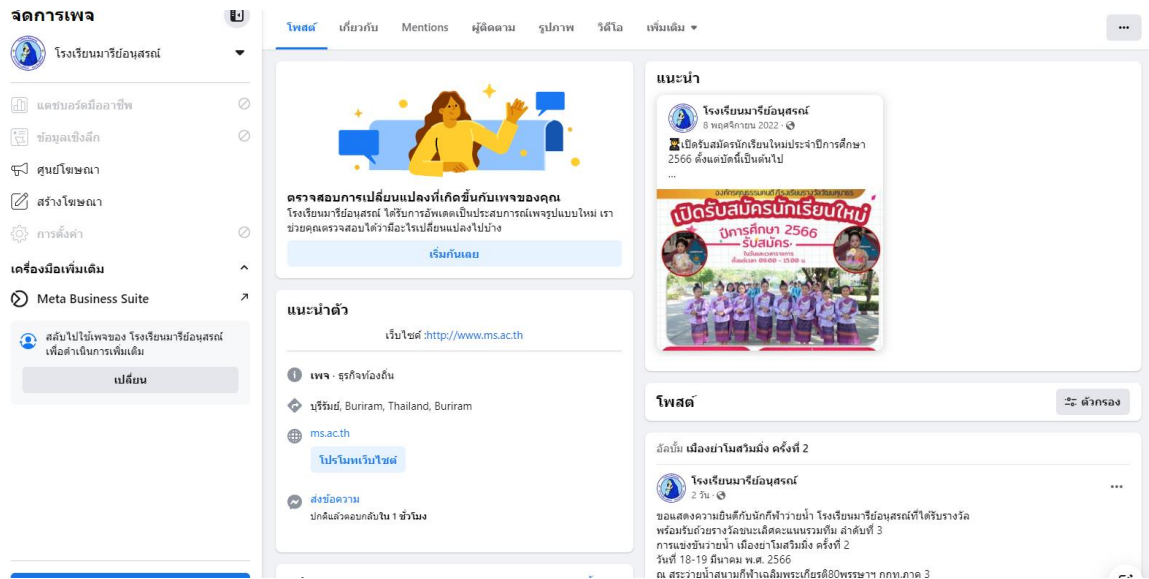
จัดการเพจ

โรงเรียนมารีย์อนุสรณ์

แดชบอร์ดมืออาชีพ

ข้อมูลเชิงลึก

ศูนย์โฆษณา

สร้างโฆษณา

การตั้งค่า

เครื่องมือเพิ่มเติม

Meta Business Suite

สลับไปใช้เพจของ โรงเรียนมารีย์อนุสรณ์ เพื่อดำเนินการเพิ่มเติม

เปลี่ยน

โพสต์ เกี่ยวกับ Mentions ผู้ติดตาม รูปภาพ วิดีโอ เพิ่มเติม ▾

...

ตรวจสอบการเปลี่ยนแปลงที่เกิดขึ้นกับเพจของคุณ

โรงเรียนมารีย์อนุสรณ์ ได้รับการอัพเดตเป็นประสบการณ์เพจรูปแบบใหม่ เราช่วยคุณตรวจสอบได้ว่ามีอะไรเปลี่ยนแปลงไปบ้าง

เริ่มกันเลย

แนะนำตัว

เว็บไซต์ :http://www.ms.ac.th

เพจ · ธุรกิจท้องถิ่น

บุรีรัมย์, Buriram, Thailand, Buriram

ms.ac.th

โปรโมทเว็บไซต์

ส่งข้อความ

ปกติแล้วตอบกลับใน 1 ชั่วโมง

แนะนำ

โรงเรียนมารีย์อนุสรณ์

8 พฤศจิกายน 2022 ·

เปิดรับสมัครนักเรียนใหม่ประจำปีการศึกษา 2566 ตั้งแต่บัดนี้เป็นต้นไป

...

เปิดรับสมัครนักเรียนใหม่

ปีการศึกษา 2566

รับสมัคร

โพสต์

ตัวกรอง

อัลบั้ม เมืองย่าโมสวิมมิ่ง ครั้งที่ 2

โรงเรียนมารีย์อนุสรณ์

2 วัน ·

...

ขอแสดงความยินดีกับนักกีฬาว่ายน้ำ โรงเรียนมารีย์อนุสรณ์ที่ได้รับรางวัล
พร้อมรับถ้วยรางวัลชนะเลิศคะแนนรวมทีม ลำดับที่ 3
การแข่งขันว่ายน้ำ เมืองย่าโมสวิมมิ่ง ครั้งที่ 2
วันที่ 18-19 มีนาคม พ.ศ. 2566
ณ สระว่ายน้ำสนามกีฬาเฉลิมพระเกียรติ80พรรษาฯ กกท.ภาค 3